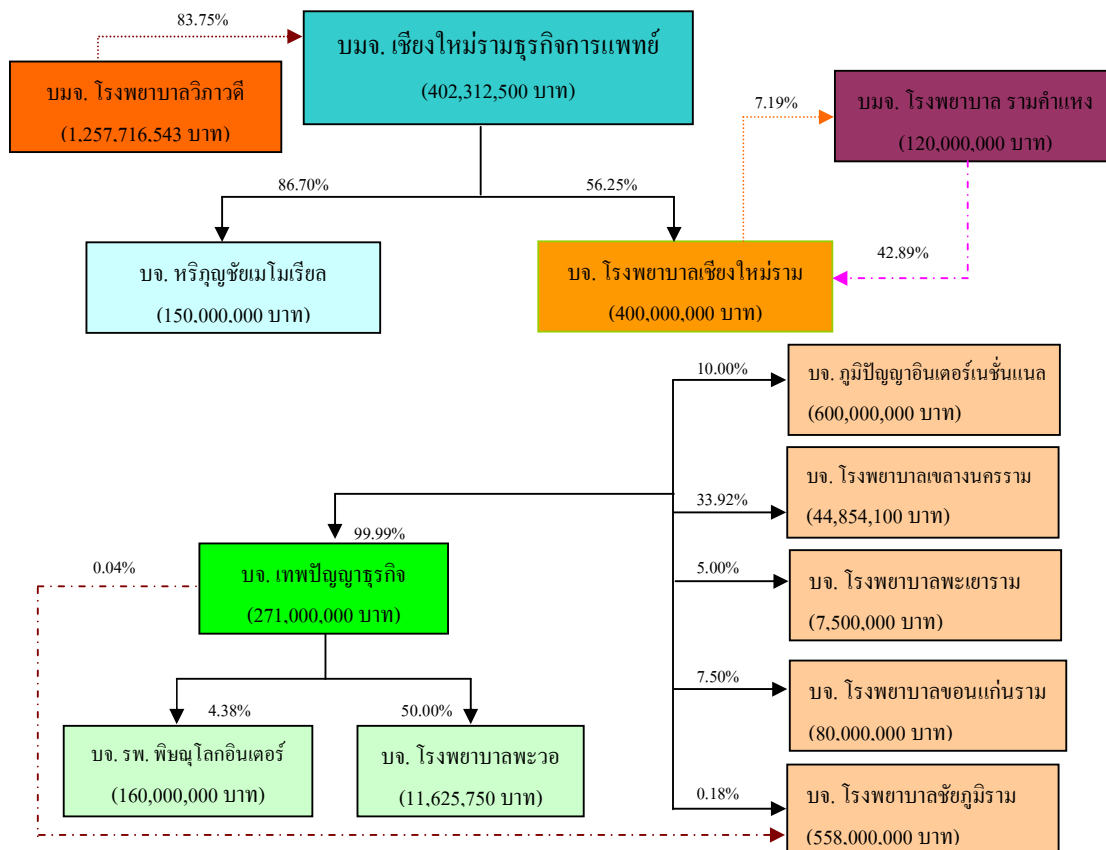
83.75%

บมจ. เชียงใหม่รามธุรกิจการแพทย์
(402,312,500 บาท)

บมจ. โรงพยาบาลวิภาวดี
(1,257,716,543 บาท)

7.19%

บมจ. โรงพยาบาล รามคำแหง
(120,000,000 บาท)

86.70%

56.25%

42.89%

บจ. หริภุญชัยเมโมเรียล
(150,000,000 บาท)

บจ. โรงพยาบาลเชียงใหม่ราม
(400,000,000 บาท)

10.00%

บจ. ภูมิปัญญาอินเตอร์เนชั่นแนล
(600,000,000 บาท)

33.92%

บจ. โรงพยาบาลเขลางนคร์ราม
(44,854,100 บาท)

99.99%

0.04%

บจ. เทพปัญญาธุรกิจ
(271,000,000 บาท)

5.00%

บจ. โรงพยาบาลพะเยาราม
(7,500,000 บาท)

7.50%

บจ. โรงพยาบาลขอนแก่นราม
(80,000,000 บาท)

4.38%

50.00%

บจ. รพ. พิษณุโลกอินเตอร์
(160,000,000 บาท)

บจ. โรงพยาบาลพะวอ
(11,625,750 บาท)

0.18%

บจ. โรงพยาบาลชัยภูมิราม
(558,000,000 บาท)